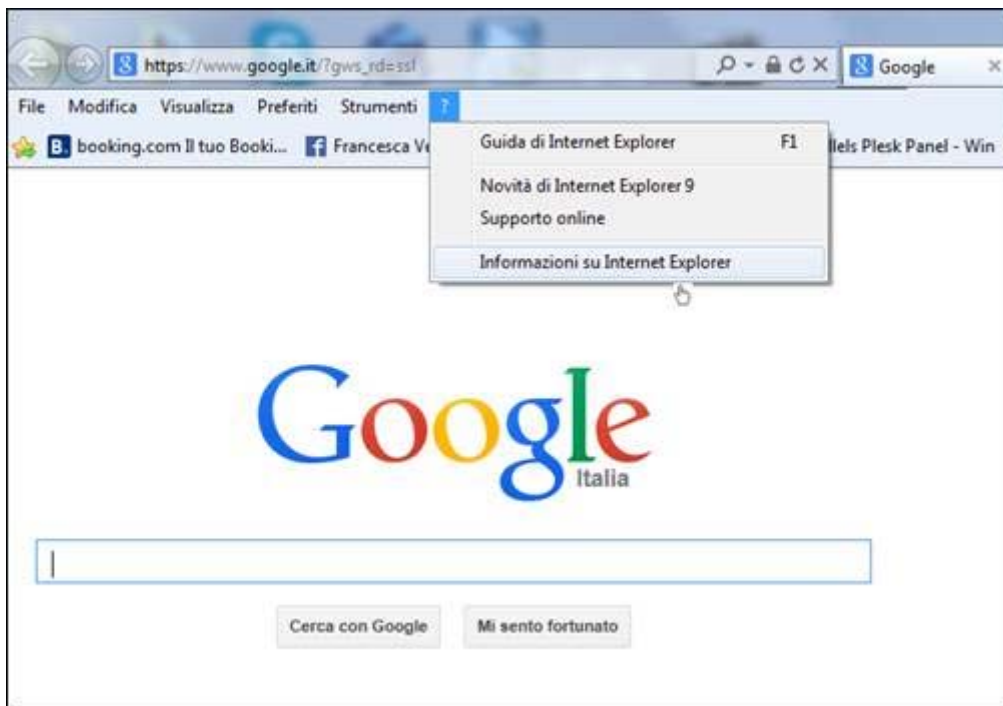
https://www.google.it/?gws_rd=ssl
Google

File Modifica Visualizza Preferiti Strumenti ?

booking.com Il tuo Booki... Francesca Ve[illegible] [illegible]llels Plesk Panel - Win

Guida di Internet Explorer F1
Novità di Internet Explorer 9
Supporto online
Informazioni su Internet Explorer

Google
Italia

Cerca con Google
Mi sento fortunato